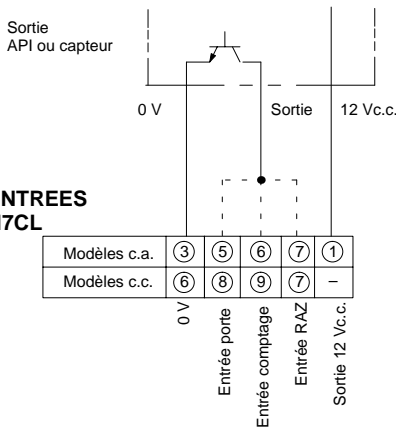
Sortie
API ou capteur

0 V

Sortie

12 Vc.c.

NTREES
7CL

| Modèles c.a. | ③ | ⑤ | ⑥ | ⑦ | ① |
|---|---|---|---|---|---|
| Modèles c.c. | ⑥ | ⑧ | ⑨ | ⑦ | – |

0 V

Entrée porte

Entrée comptage

Entrée RAZ

Sortie 12 Vc.c.